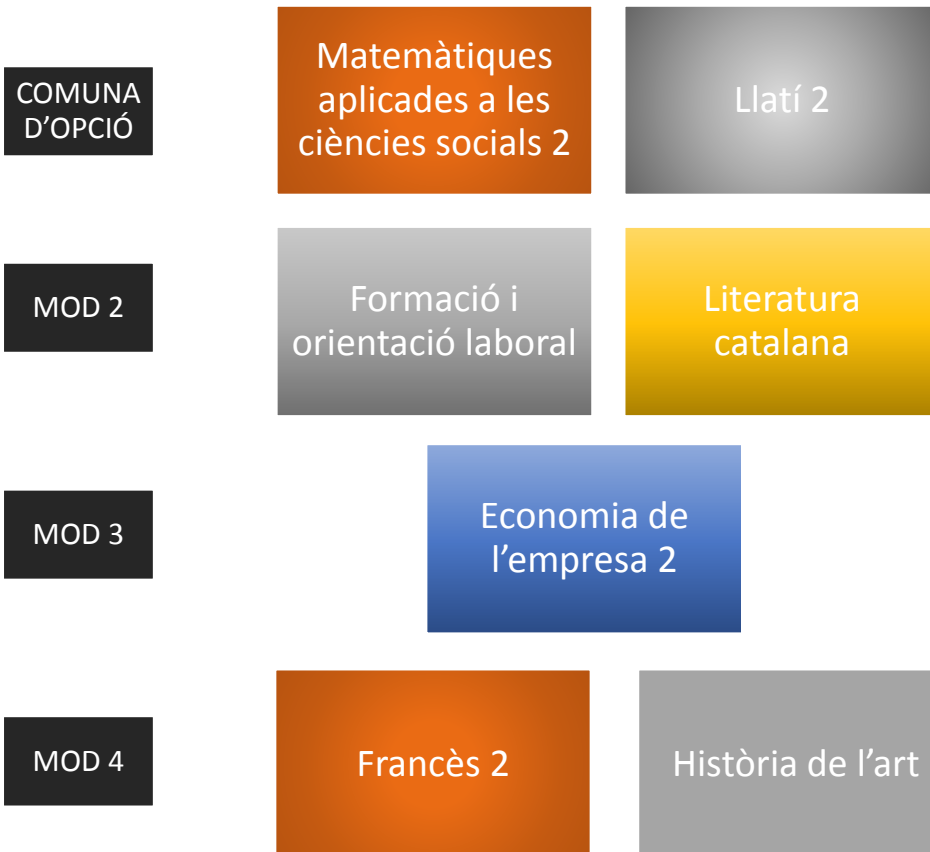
COMUNA D’OPCIÓ

Matemàtiques aplicades a les ciències socials 2

Llatí 2

MOD 2

Formació i orientació laboral

Literatura catalana

MOD 3

Economia de l’empresa 2

MOD 4

Francès 2

Història de l’art